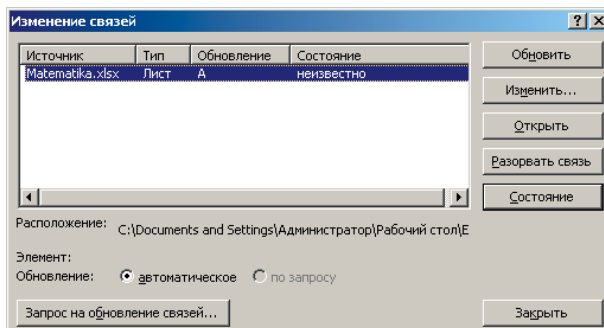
Изменение связей

| Источник | Тип | Обновление | Состояние |
|---|---|---|---|
| Matematika.xlsx | Лист | А | неизвестно |

Обновить
Изменить...
Открыть
Разорвать связь
Состояние

Расположение: C:\Documents and Settings\Администратор\Рабочий стол\E

Элемент:

Обновление: автоматическое по запросу

Запрос на обновление связей...

Закрыть